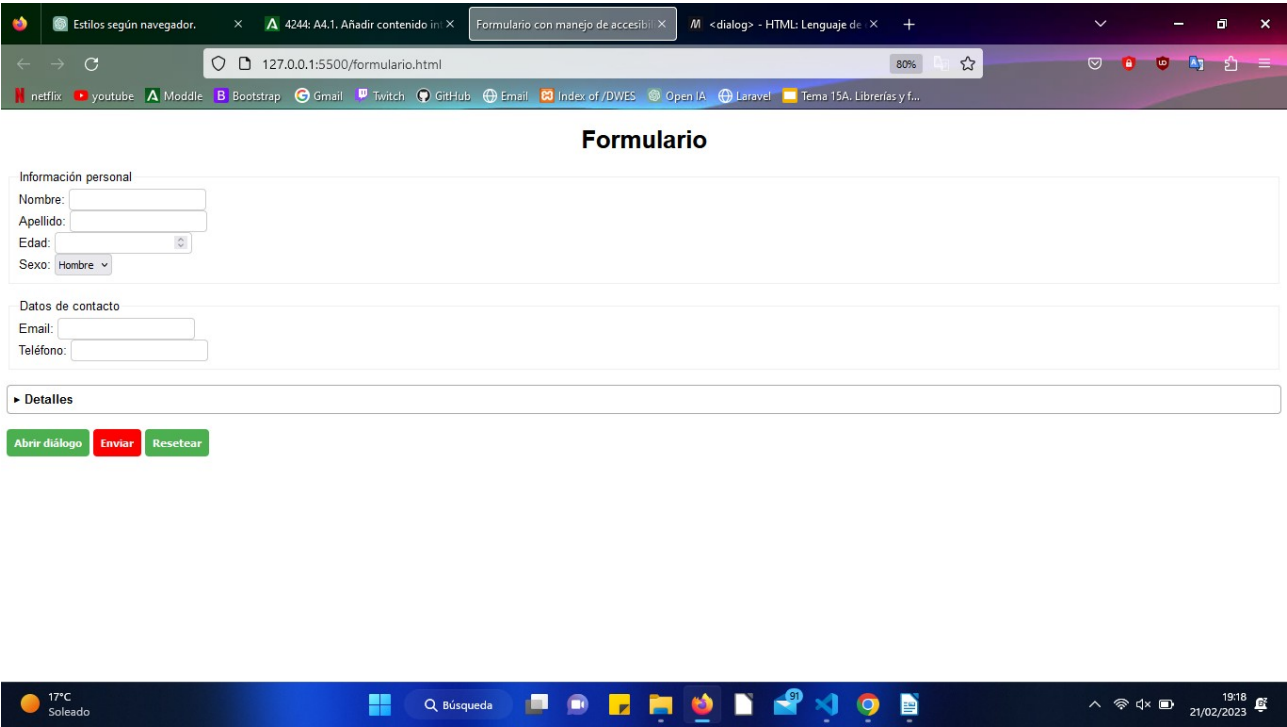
Estilos según navegador. ×
4244: A4.1. Añadir contenido in ×
Formulario con manejo de accesibil ×
<dialog> - HTML: Lenguaje de ×
+

127.0.0.1:5500/formulario.html
80%

netflix youtube Moddle Bootstrap Gmail Twitch GitHub Email Index of /DWES Open IA Laravel Tema 15A. Librerías y f...

Formulario

Información personal
Nombre:
Apellido:
Edad:
Sexo: Hombre

Datos de contacto
Email:
Teléfono:

▸ Detalles

Abrir diálogo
Enviar
Resetear

17°C
Soleado
Búsqueda
91
19:18
21/02/2023